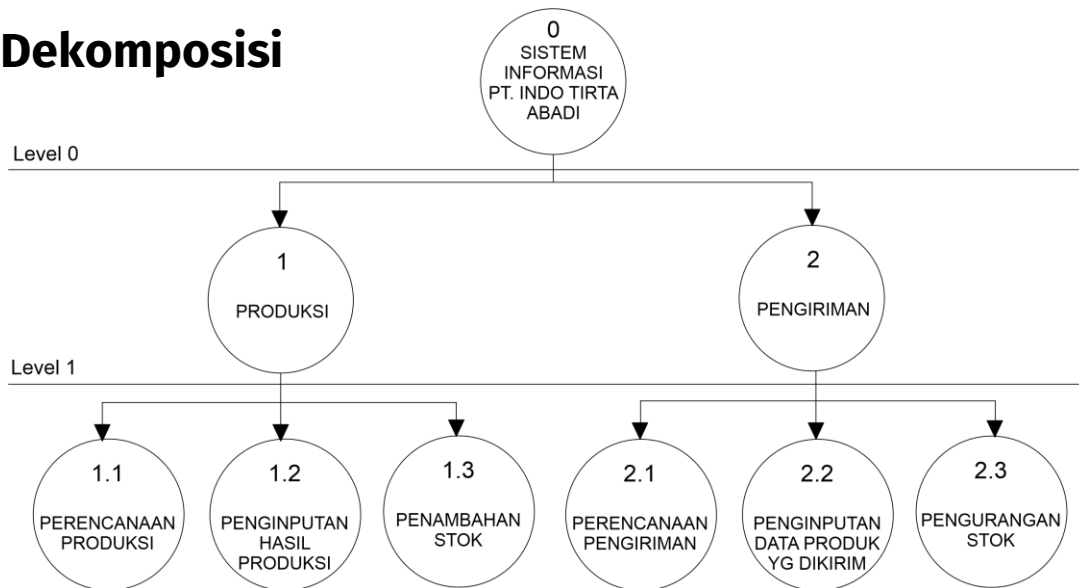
Dekomposisi

0
SISTEM INFORMASI PT. INDO TIRTA ABADI

Level 0

1
PRODUKSI

2
PENGIRIMAN

Level 1

1.1
PERENCANAAN PRODUKSI

1.2
PENGINPUTAN HASIL PRODUKSI

1.3
PENAMBAHAN STOK

2.1
PERENCANAAN PENGIRIMAN

2.2
PENGINPUTAN DATA PRODUK YG DIKIRIM

2.3
PENGURANGAN STOK